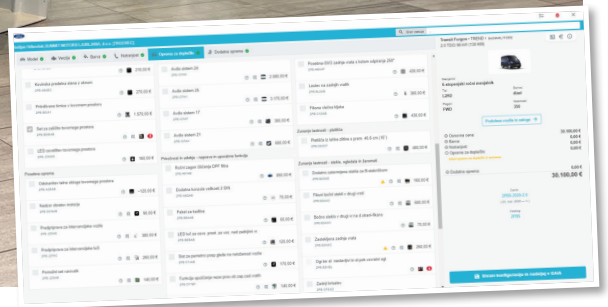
Model
Verzija
Barva
Notranjost
Oprema in dodatki
Dodatna oprema

Kovinska prevleka zadaj z okovi
270,00 €
Pokrivna tenda v tovornem prostoru
1.373,00 €
Set za zaščito tovornega prostora
LED osvetlitev tovornega prostora
160,00 €
Prednja oprema
120,00 €
50,00 €
380,00 €
95,00 €
Pomožni set vzvodnih
150,00 €

Audio sistem 23
170,00 €
Audio sistem 24
2.380,00 €
Audio sistem 17
2.170,00 €
Audio sistem 21
Pripomočki in udobje - Napredne varnostne funkcije
Asistenca za varno zaviranje
70,00 €
Paket za kadilce
LED luči za vozniški prostor
170,00 €
120,00 €
180,00 €

Prednja DEG zadnja vrata s kotom odpiranja 255°
Ledne na zadnjih vratih
Plošne vratice kljuke
60,00 €
Zunanje lastnosti - platišča
Platišča iz lahke zlitine s premerom 40,6 cm (16")
Zunanje lastnosti - stekla, ogledala in žarometi
Zatemnjena stekla
Pleno kotni stekli v drugi vrsti
Bočna stekla v drugi vrsti
75,00 €
Zadaj vrata
Tipi ka
Zadaj kombinirana
25,00 €

Transit Furgon - TREND
Naložite
6 osebnih vozil
Ohrani
diesel
Tip
L2H2
Menjalnik
FWD
Moč
290
Osnovna cena
30.190,00 €
Barva
0,00 €
Notranjost
0,00 €
Oprema in dodatki
0,00 €
Dodatna oprema
0,00 €
30.190,00 €
Shrani konfiguracijo in nadaljuj v Kleki